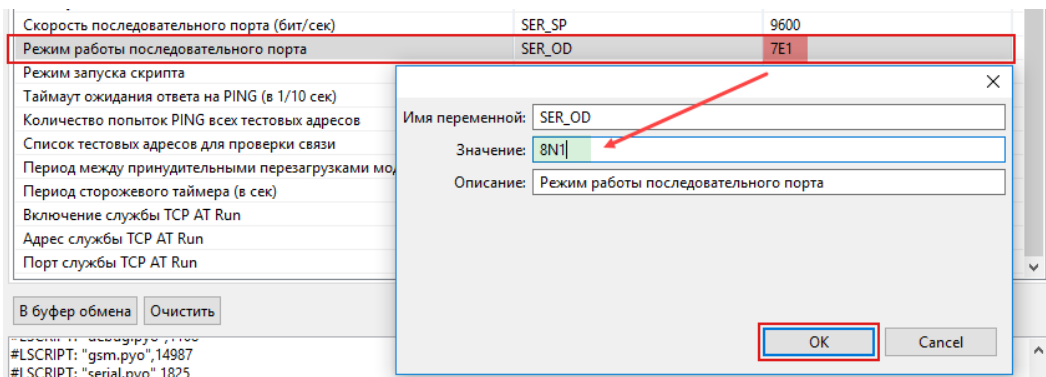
| | | |
|---|---|---|
| Скорость последовательного порта (бит/сек) | SER_SP | 9600 |
| Режим работы последовательного порта | SER_OD | 7E1 |
| Режим запуска скрипта | | |
| Таймаут ожидания ответа на PING (в 1/10 сек) | | |
| Количество попыток PING всех тестовых адресов | | |
| Список тестовых адресов для проверки связи | | |
| Период между принудительными перезагрузками мод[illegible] | | |
| Период сторожевого таймера (в сек) | | |
| Включение службы TCP AT Run | | |
| Адрес службы TCP AT Run | | |
| Порт службы TCP AT Run | | |

В буфер обмена Очистить

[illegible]
#LSCRIPT: "gsm.pyo",14987
#LSCRIPT: "serial.pyo",1825

Имя переменной: SER_OD
Значение: 8N1
Описание: Режим работы последовательного порта

OK Cancel